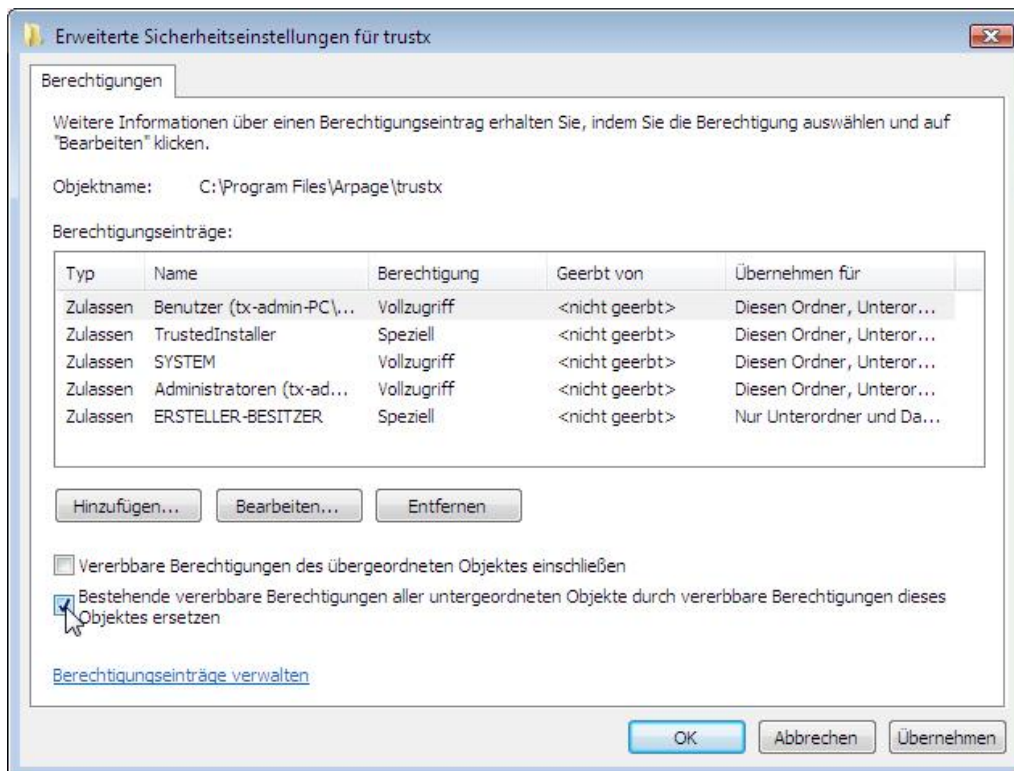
Erweiterte Sicherheitseinstellungen für trustx

Berechtigungen

Weitere Informationen über einen Berechtigungseintrag erhalten Sie, indem Sie die Berechtigung auswählen und auf "Bearbeiten" klicken.

Objektname: C:\Program Files\Arpage\trustx

Berechtigungseinträge:

| Typ | Name | Berechtigung | Geerbt von | Übernehmen für |
|---|---|---|---|---|
| Zulassen | Benutzer (tx-admin-PC\... | Vollzugriff | <nicht geerbt> | Diesen Ordner, Unteror... |
| Zulassen | TrustedInstaller | Speziell | <nicht geerbt> | Diesen Ordner, Unteror... |
| Zulassen | SYSTEM | Vollzugriff | <nicht geerbt> | Diesen Ordner, Unteror... |
| Zulassen | Administratoren (tx-ad... | Vollzugriff | <nicht geerbt> | Diesen Ordner, Unteror... |
| Zulassen | ERSTELLER-BESITZER | Speziell | <nicht geerbt> | Nur Unterordner und Da... |

Hinzufügen... Bearbeiten... Entfernen

Vererbbare Berechtigungen des übergeordneten Objektes einschließen

Bestehende vererbbare Berechtigungen aller untergeordneten Objekte durch vererbbare Berechtigungen dieses Objektes ersetzen

Berechtigungseinträge verwalten

OK Abbrechen Übernehmen